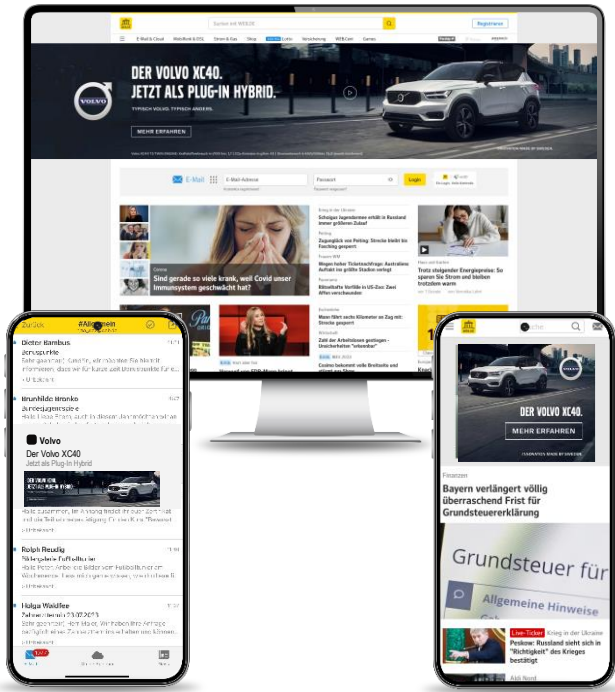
Suchen mit WEB.DE

Registrieren

E-Mail & Cloud

WebMail & DSL

Strom & Gas

Shop

Lotto

Versicherung

WEB.Cent

Games

DER VOLVO XC40.
JETZT ALS PLUG-IN HYBRID.

TYPISCH VOLVO. TYPISCH ANDERS.

MEHR ERFAHREN

E-Mail

E-Mail-Adresse

Passwort

Login

Sind gerade so viele krank, weil Covid unser Immunsystem geschwächt hat?

Schwiger Jugendamt erhält in Russland immer größeren Zulauf

Zugunglück von Peking: Strecke bleibt bis Fasching gesperrt

Wegen hoher Ticketnachfrage: Australiens Auftakt ins größte Stadion verlegt

Rätselhafte Vorfälle in US-Zoo: Zwei Affen verschwunden

Trotz steigender Energiepreise: So sparen Sie Strom und bleiben trotzdem warm

Mann fährt sechs Kilometer an Zug mit: Strecke gesperrt

Zahl der Arbeitslosen gestiegen - Unsicherheiten "erkennbar"

Casino bekommt volle Breitseite und

Zurück

#Allgemein

Dieter Bambus

Bonuspunkte

Brunhilde Bronko

Volvo

Der Volvo XC40

Jetzt als Plug-in Hybrid

Ralph Reudig

Holga Waldfee

DER VOLVO XC40.

MEHR ERFAHREN

Finanzen

Bayern verlängert völlig überraschend Frist für Grundsteuererklärung

Grundsteuer für

Allgemeine Hinweise

Live-Ticker Krieg in der Ukraine

Peskow: Russland sieht sich in "Richtigkeit" des Krieges bestätigt